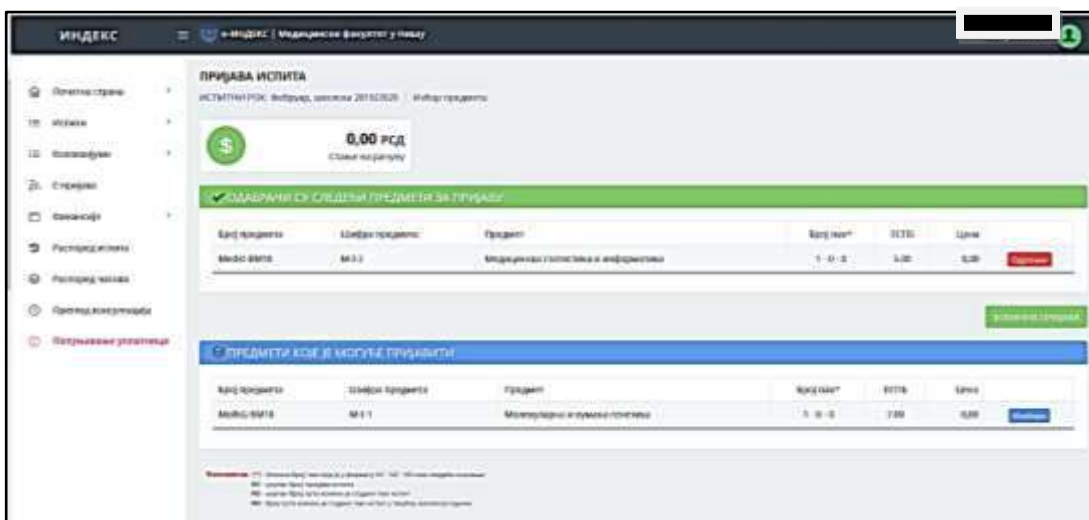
ИНДЕКС

е-ИНДЕКС | Медицински факултет у Нишу

Почетна страна
Испити
Консултације
Стручни
Финансије
Распоред испита
Распоред часова
Преглед консултација
Попуњавање упитника

ПРИЈАВА ИСПИТА

ИСПИТНИ РОК: Фебруар, школска 2019/2020 | Избор предмета

0,00 РСД
Стање на рачуну

ОДАБРАНИ СУ СЛЕДЕЋИ ПРЕДМЕТИ ЗА ПРИЈАВУ

| Број предмета | Шифра предмета | Предмет | Број пол.* | ЕСПБ | Цена | |
|---|---|---|---|---|---|---|
| MedIG-BM16 | М-1.1 | Медицинска статистика и информатика | 1 - 0 - 0 | 3,00 | 0,00 | Одјави |

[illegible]

ПРЕДМЕТИ КОЈЕ ЈЕ МОГУЋЕ ПРИЈАВИТИ

| Број предмета | Шифра предмета | Предмет | Број пол.* | ЕСПБ | Цена | |
|---|---|---|---|---|---|---|
| MedIG-BM18 | М-1.1 | Молекуларна и хумана генетика | 1 - 0 - 0 | 2,00 | 0,00 | Изабери |

Напомена: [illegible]
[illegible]
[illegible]
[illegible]